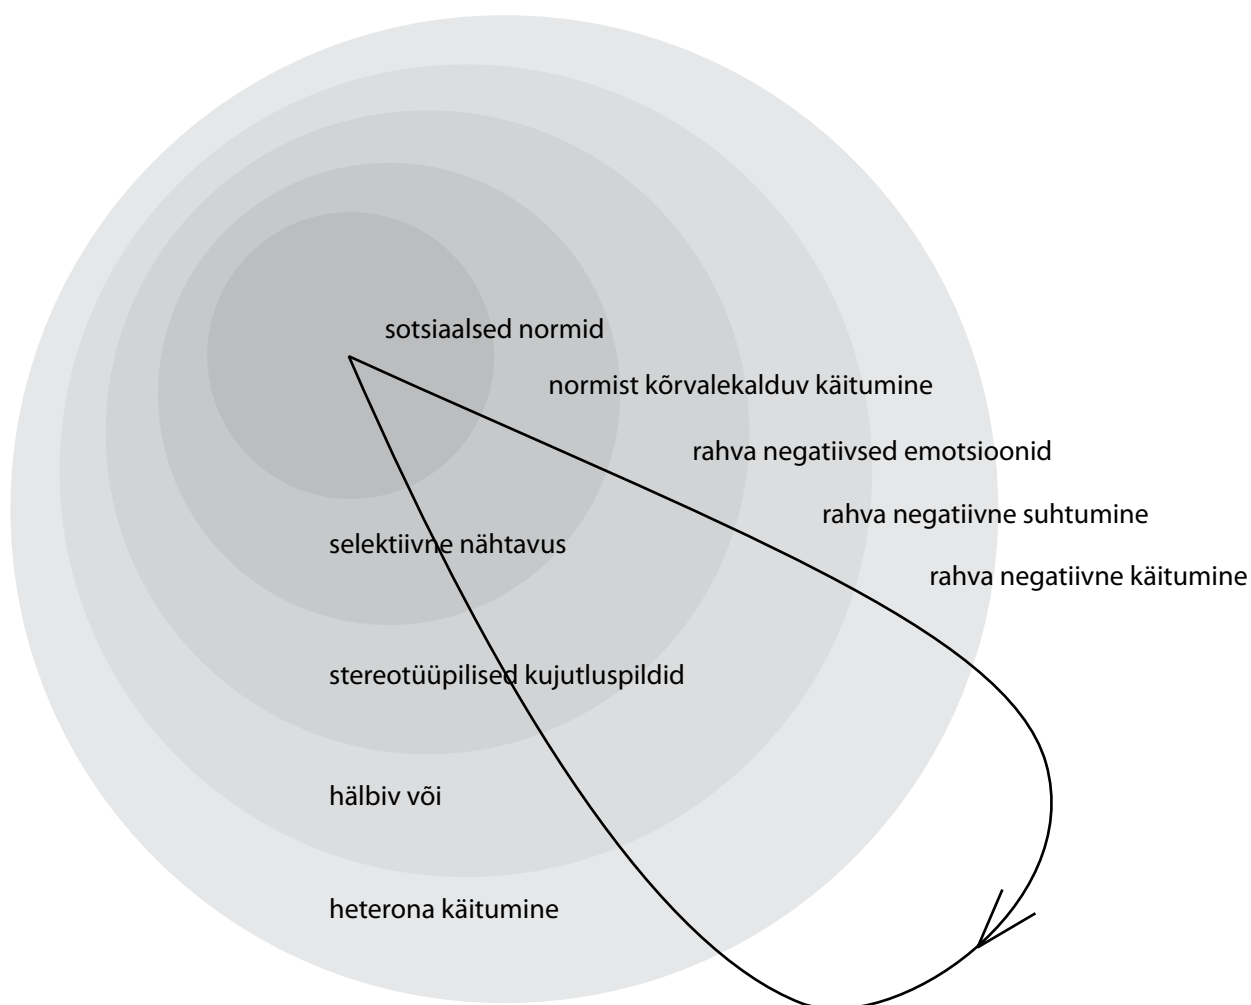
sotsiaalsed normid

normist kõrvalekalduv käitumine

rahva negatiivsed emotsioonid

rahva negatiivne suhtumine

rahva negatiivne käitumine

selektiivne nähtavus

stereotüüpilised kujutluspildid

hälbiv või

heterona käitumine